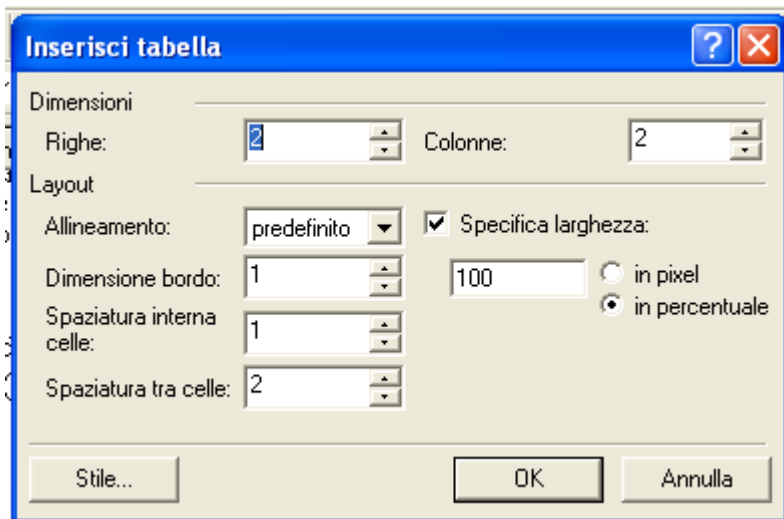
Inserisci tabella

?

Dimensioni

Righe: 2

Colonne: 2

Layout

Allineamento: predefinito

Specifica larghezza:

Dimensione bordo: 1

100

in pixel

in percentuale

Spaziatura interna celle: 1

Spaziatura tra celle: 2

Stile...

OK

Annulla